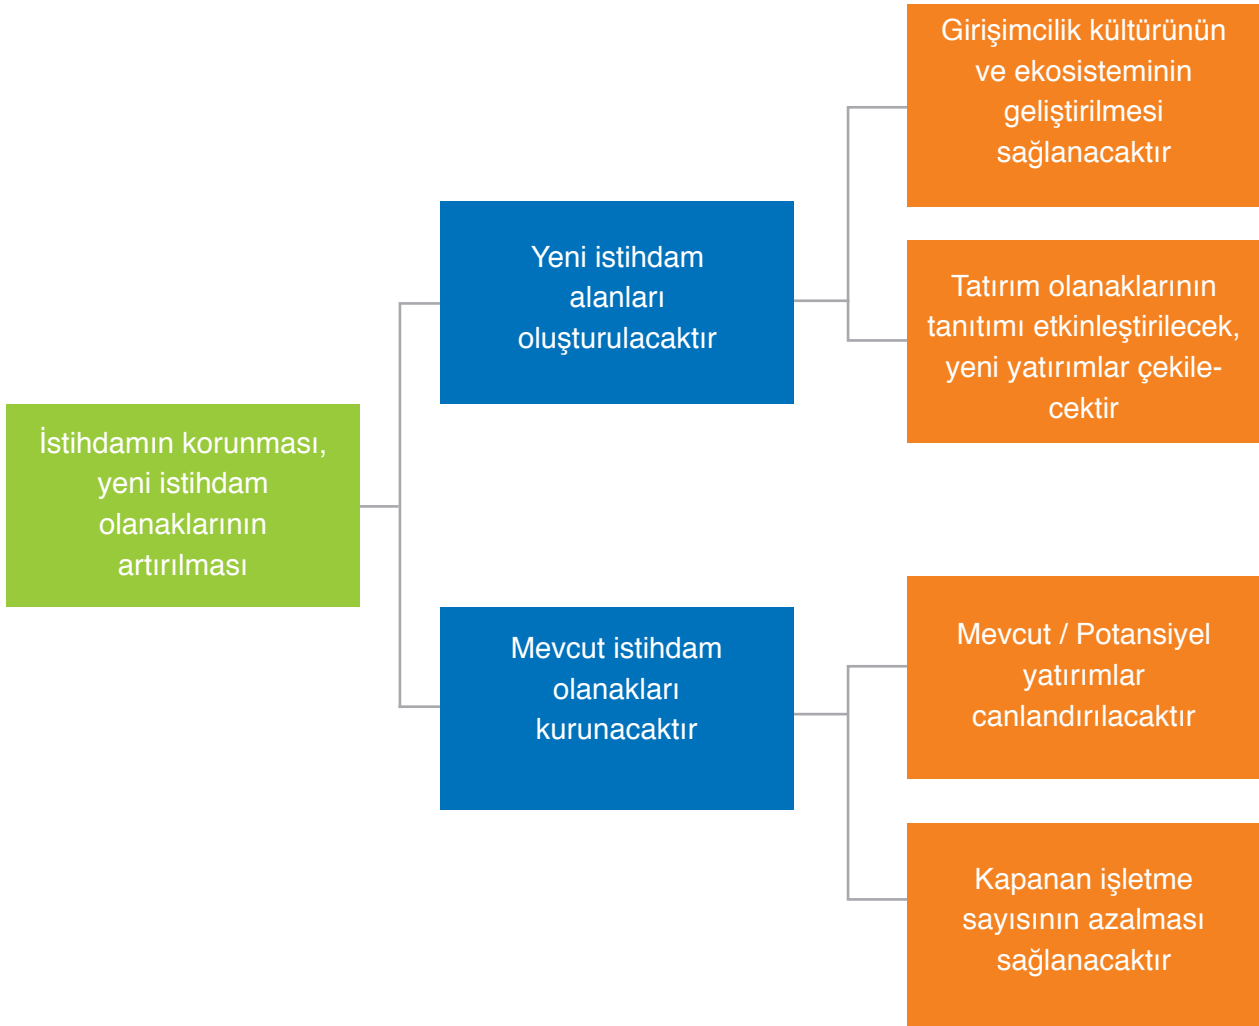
İstihdamın korunması, yeni istihdam olanaklarının artırılması

Yeni istihdam alanları oluşturulacaktır

Girişimcilik kültürünün ve ekosisteminin geliştirilmesi sağlanacaktır

Tatırım olanaklarının tanıtımı etkinleştirilecek, yeni yatırımlar çekilecektir

Mevcut istihdam olanakları kurunacaktır

Mevcut / Potansiyel yatırımlar canlandırılacaktır

Kapanan işletme sayısının azalması sağlanacaktır